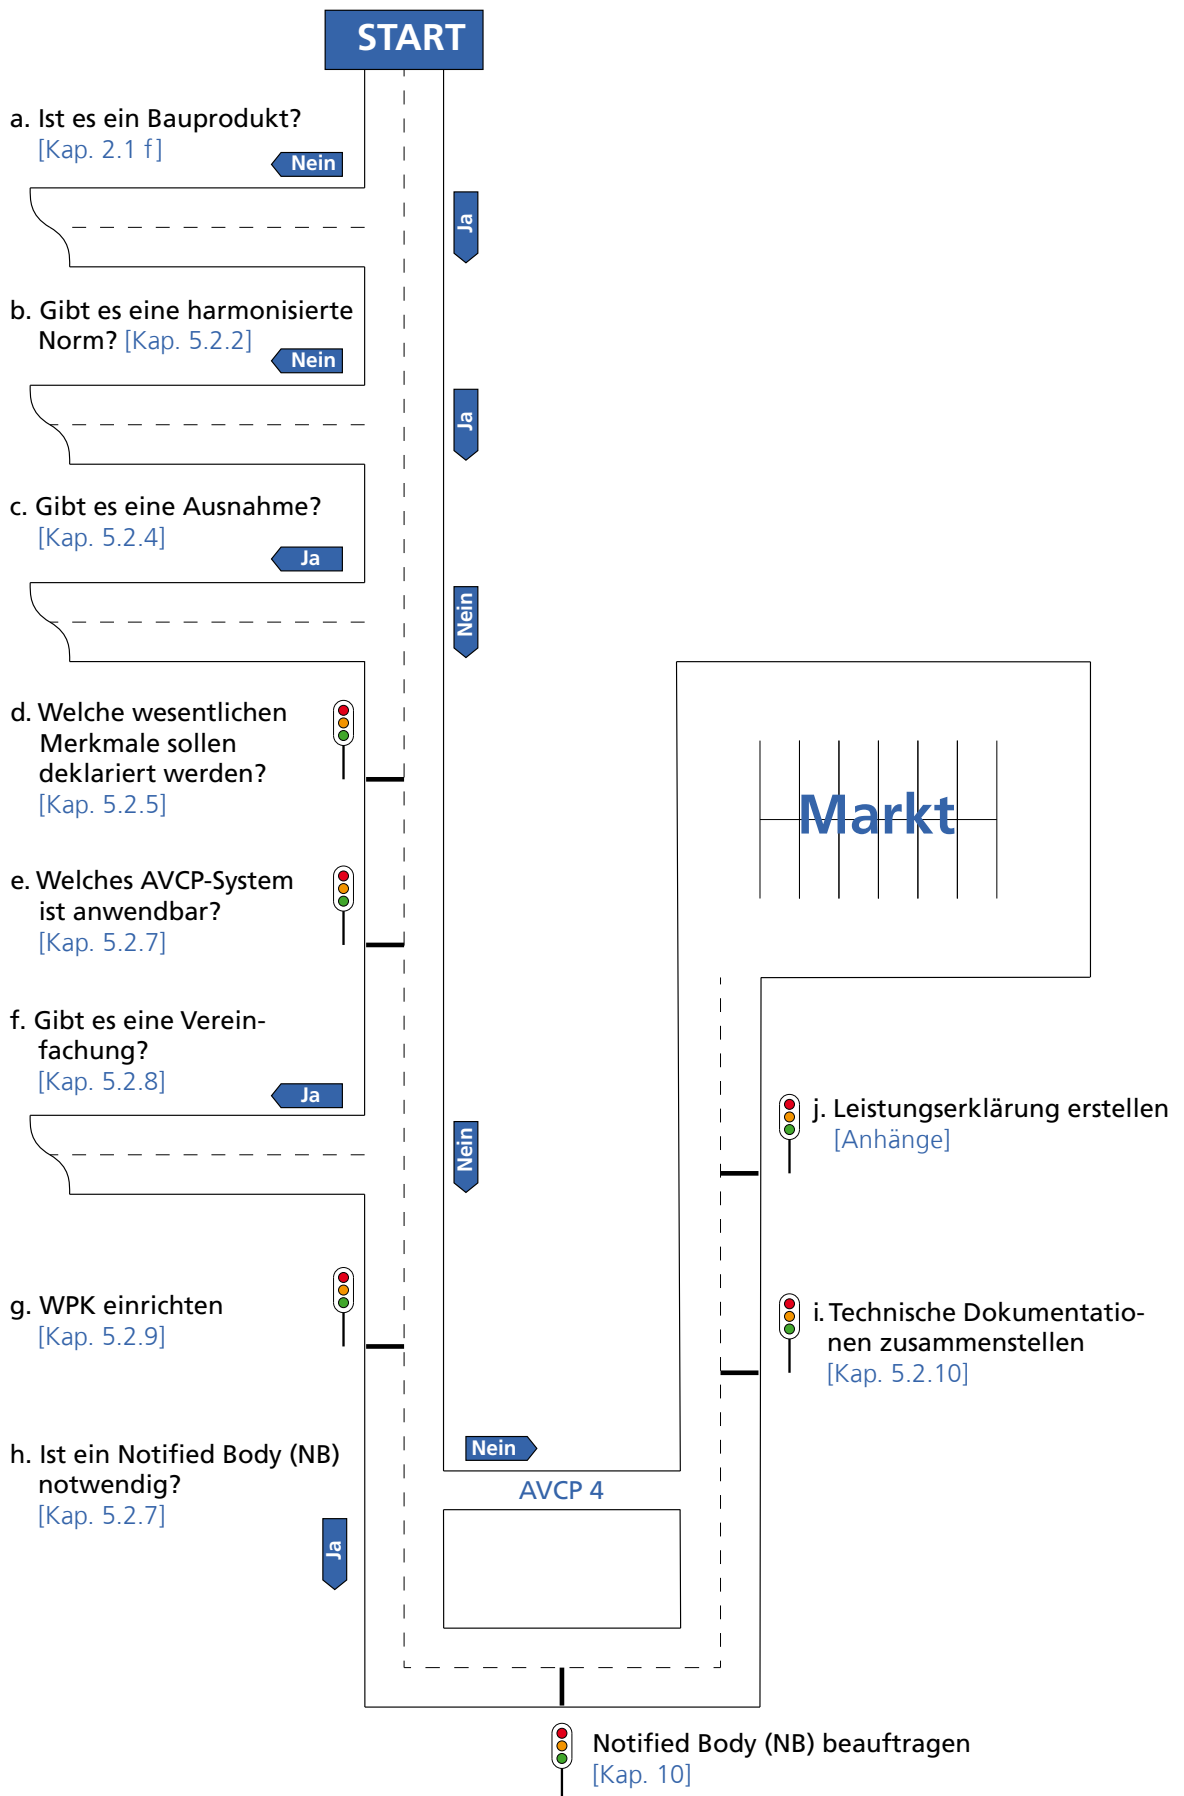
START

a. Ist es ein Bauprodukt?
[Kap. 2.1 f]

Nein

Ja

b. Gibt es eine harmonisierte Norm? [Kap. 5.2.2]

Nein

Ja

c. Gibt es eine Ausnahme?
[Kap. 5.2.4]

Ja

Nein

d. Welche wesentlichen Merkmale sollen deklariert werden?
[Kap. 5.2.5]

Markt

e. Welches AVCP-System ist anwendbar?
[Kap. 5.2.7]

f. Gibt es eine Vereinfachung?
[Kap. 5.2.8]

Ja

j. Leistungserklärung erstellen
[Anhänge]

Nein

g. WPK einrichten
[Kap. 5.2.9]

i. Technische Dokumentationen zusammenstellen
[Kap. 5.2.10]

h. Ist ein Notified Body (NB) notwendig?
[Kap. 5.2.7]

Nein

AVCP 4

Ja

Notified Body (NB) beauftragen
[Kap. 10]